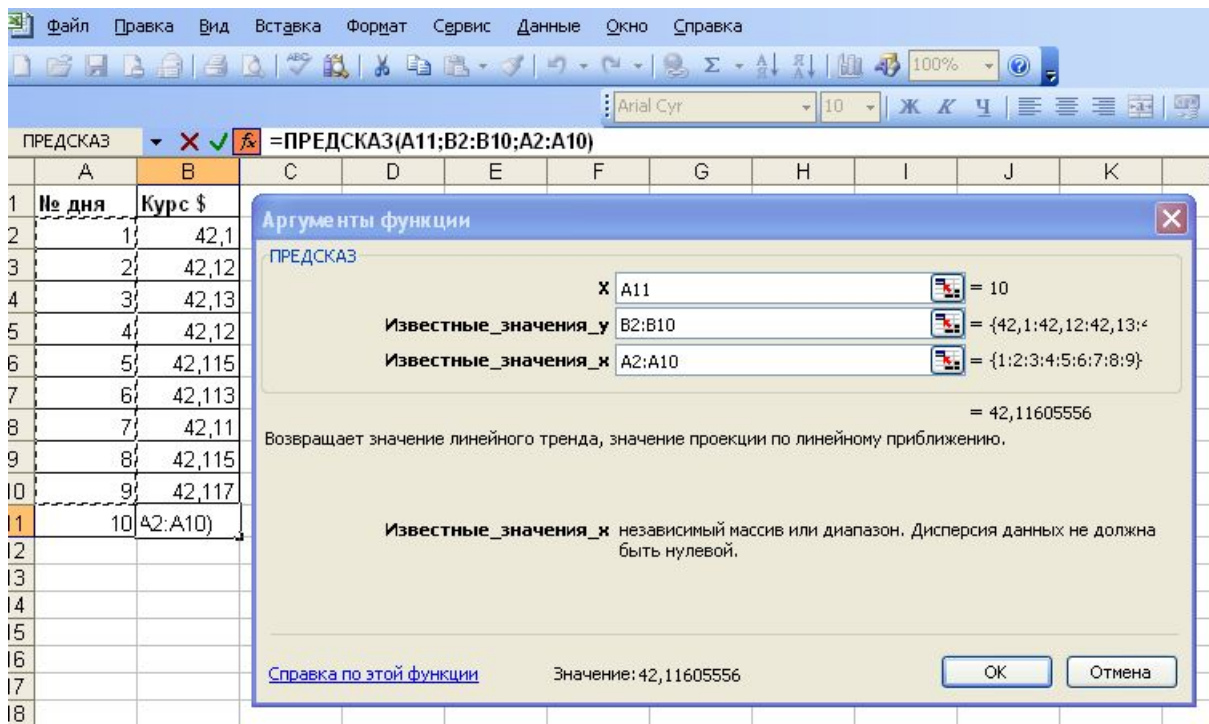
Файл Правка Вид Вставка Формат Сервис Данные Окно Справка

100%

Arial Cyr 10 Ж К Ч

ПРЕДСКАЗ =ПРЕДСКАЗ(A11;B2:B10;A2:A10)

| | A | B |
|---|---|---|
| 1 | № дня | Курс $ |
| 2 | 1 | 42,1 |
| 3 | 2 | 42,12 |
| 4 | 3 | 42,13 |
| 5 | 4 | 42,12 |
| 6 | 5 | 42,115 |
| 7 | 6 | 42,113 |
| 8 | 7 | 42,11 |
| 9 | 8 | 42,115 |
| 10 | 9 | 42,117 |
| 11 | 10 | A2:A10) |
| 12 | | |
| 13 | | |
| 14 | | |
| 15 | | |
| 16 | | |
| 17 | | |
| 18 | | |

C D E F G H I J K

Аргументы функции

ПРЕДСКАЗ

X A11 = 10

Известные_значения_y B2:B10 = {42,1:42,12:42,13:

Известные_значения_x A2:A10 = {1:2:3:4:5:6:7:8:9}

= 42,11605556

Возвращает значение линейного тренда, значение проекции по линейному приближению.

Известные_значения_x независимый массив или диапазон. Дисперсия данных не должна быть нулевой.

Справка по этой функции Значение: 42,11605556 OK Отмена